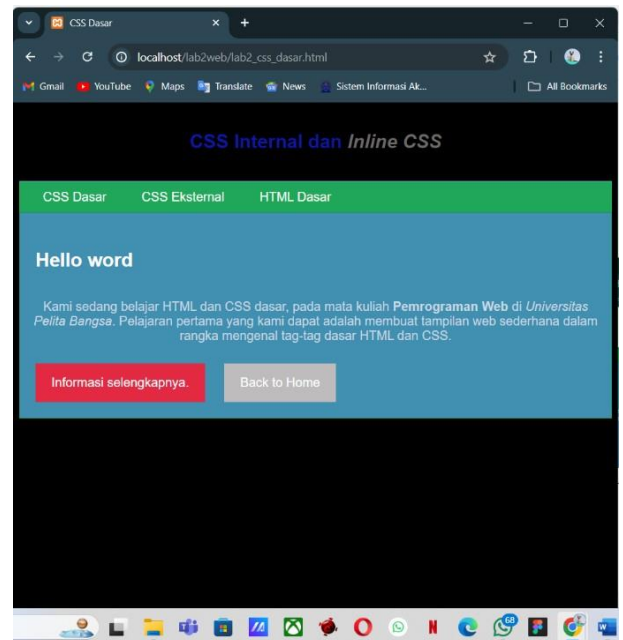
CSS Dasar

localhost/lab2web/lab2_css_dasar.html

Gmail YouTube Maps Translate News Sistem Informasi Ak...

All Bookmarks

CSS Internal dan *Inline* CSS

CSS Dasar CSS Eksternal HTML Dasar

Hello word

Kami sedang belajar HTML dan CSS dasar, pada mata kuliah **Pemrograman Web** di *Universitas Pelita Bangsa*. Pelajaran pertama yang kami dapat adalah membuat tampilan web sederhana dalam rangka mengenal tag-tag dasar HTML dan CSS.

Informasi selengkapnya. Back to Home

68